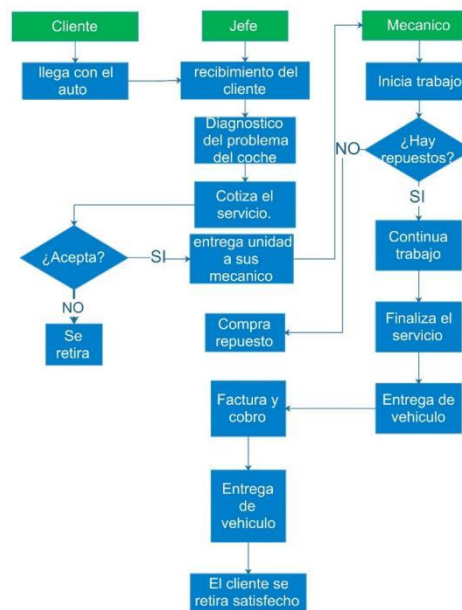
Cliente

Jefe

Mecanico

llega con el auto

recibimiento del cliente

Inicia trabajo

Diagnostico del problema del coche

¿Hay repuestos?

NO

SI

Cotiza el servicio.

¿Acepta?

SI

entrega unidad a sus mecanico

Continua trabajo

NO

Se retira

Compra repuesto

Finaliza el servicio

Factura y cobro

Entrega de vehiculo

Entrega de vehiculo

El cliente se retira satisfecho